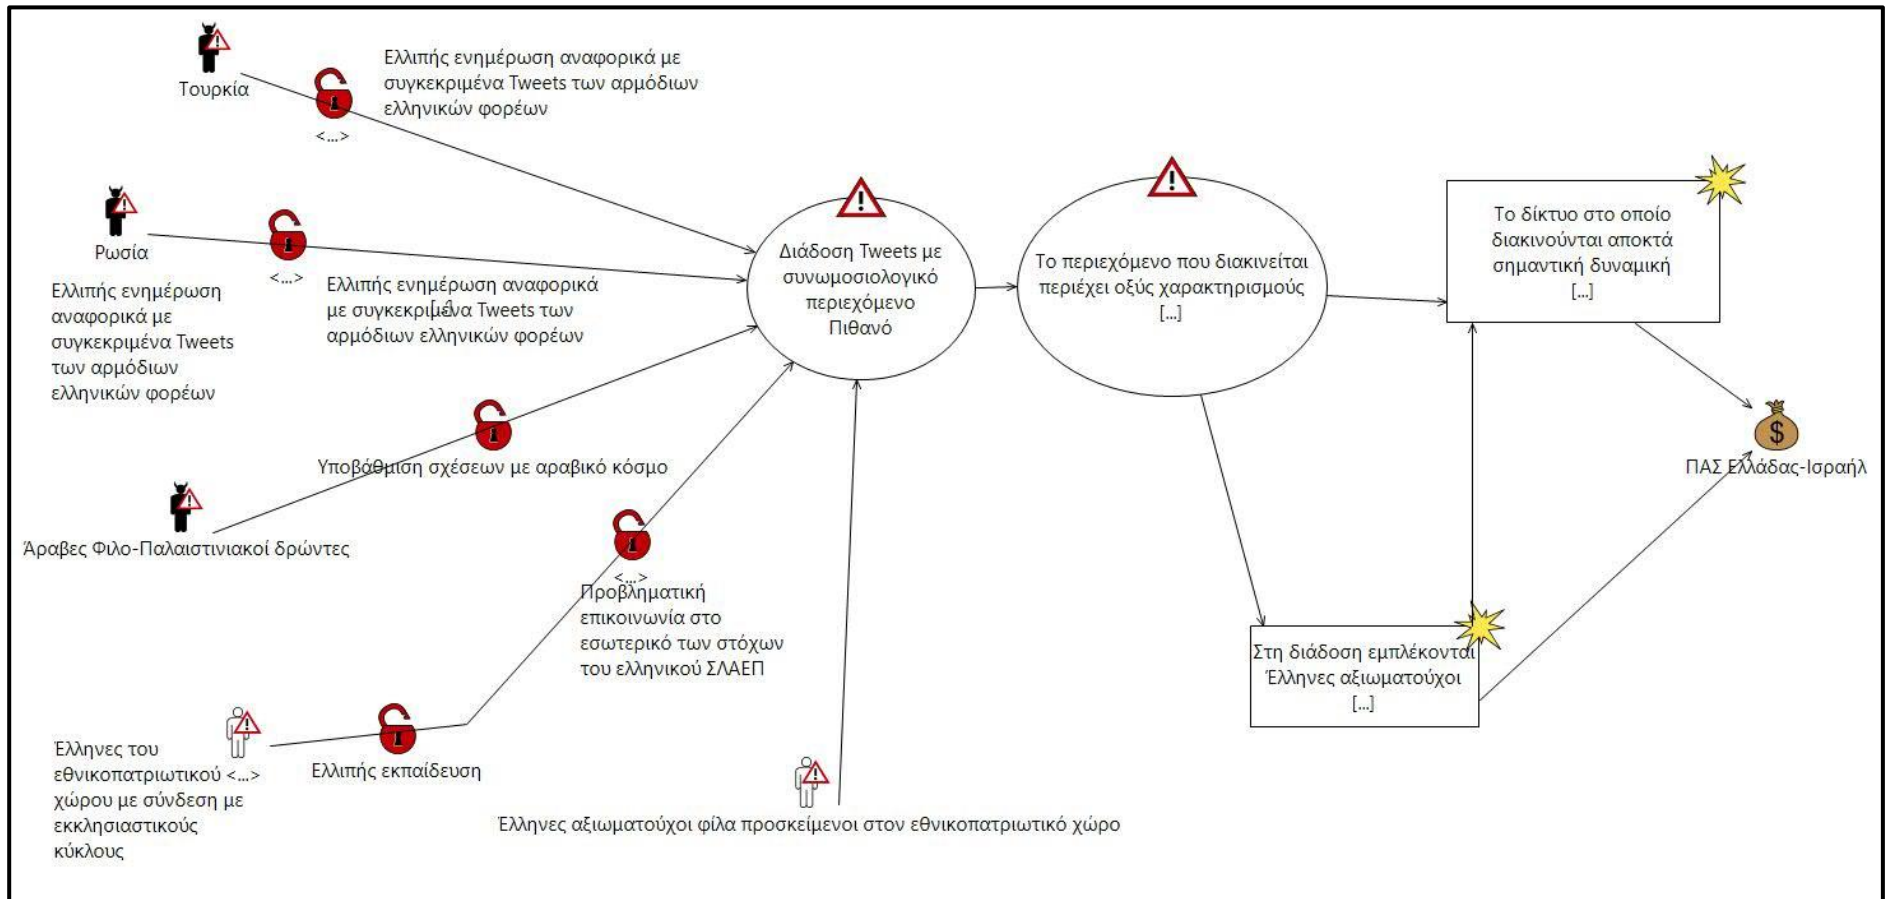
Τουρκία

<...>

Ελλιπής ενημέρωση αναφορικά με συγκεκριμένα Tweets των αρμόδιων ελληνικών φορέων

Ρωσία

<...>

Ελλιπής ενημέρωση αναφορικά με συγκεκριμένα Tweets των αρμόδιων ελληνικών φορέων

Ελλιπής ενημέρωση αναφορικά με συγκεκριμένα Tweets των αρμόδιων ελληνικών φορέων

Υποβάθμιση σχέσεων με αραβικό κόσμο

Άραβες Φιλο-Παλαιστινιακοί δρώντες

<...>

Προβληματική επικοινωνία στο εσωτερικό των στόχων του ελληνικού ΣΛΑΕΠ

Έλληνες του εθνικοπατριωτικού <...> χώρου με σύνδεση με εκκλησιαστικούς κύκλους

Ελλιπής εκπαίδευση

Έλληνες αξιωματούχοι φίλα προσκείμενοι στον εθνικοπατριωτικό χώρο

Διάδοση Tweets με συνωμοσιολογικό περιεχόμενο Πιθανό

Το περιεχόμενο που διακινείται περιέχει οξύς χαρακτηρισμούς [...]

Το δίκτυο στο οποίο διακινούνται αποκτά σημαντική δυναμική [...]

Στη διάδοση εμπλέκονται Έλληνες αξιωματούχοι [...]

ΠΑΣ Ελλάδας-Ισραήλ